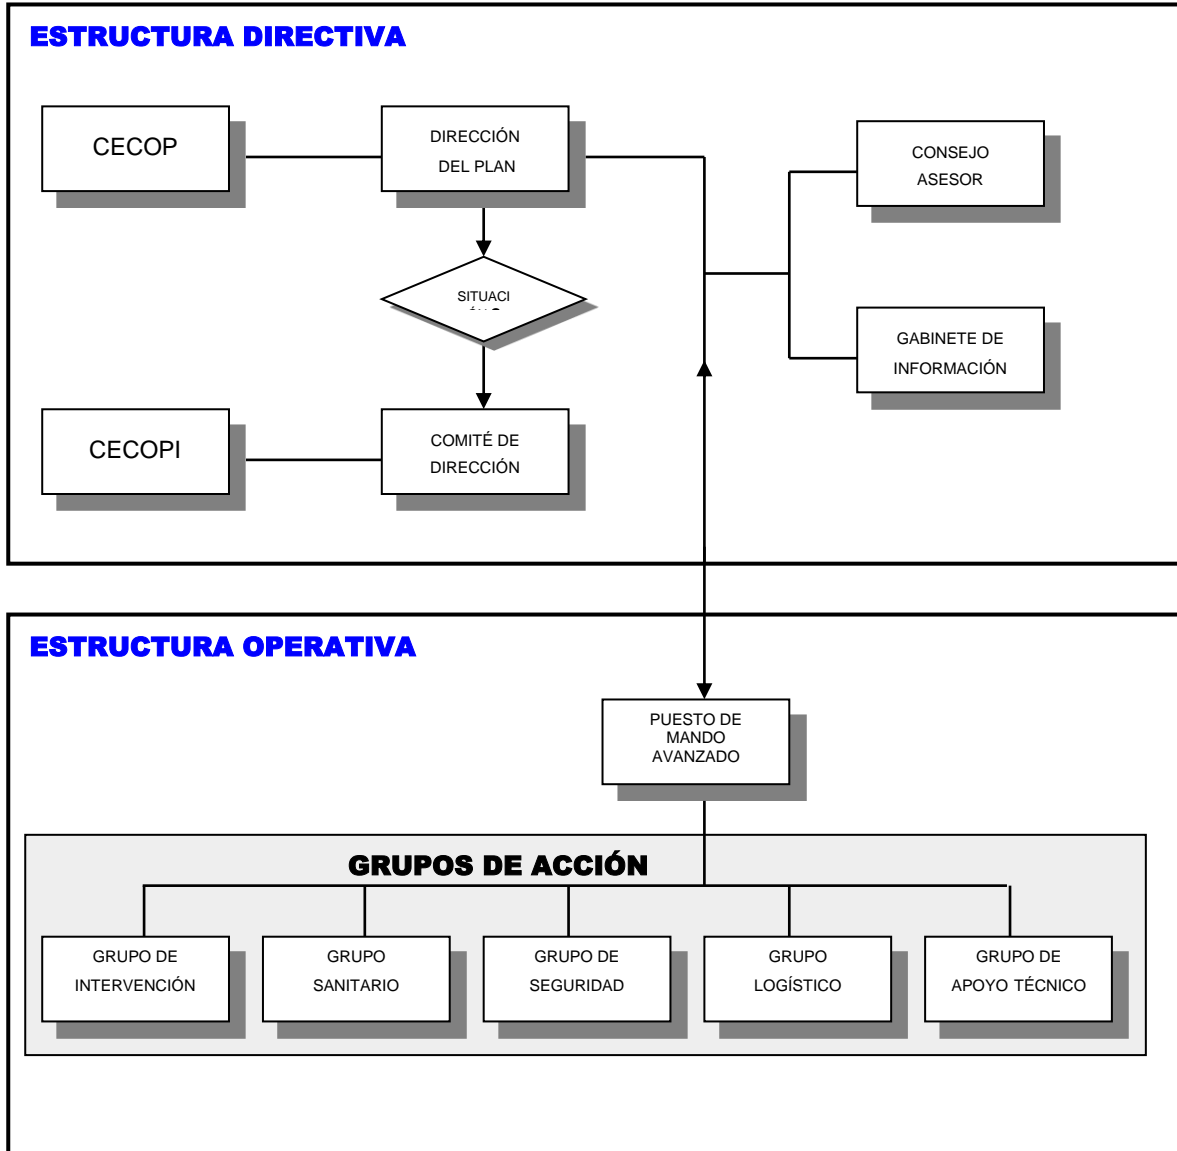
ESTRUCTURA DIRECTIVA

CECOP

DIRECCIÓN DEL PLAN

CONSEJO ASESOR

SITUACI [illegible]

GABINETE DE INFORMACIÓN

CECOPI

COMITÉ DE DIRECCIÓN

ESTRUCTURA OPERATIVA

PUESTO DE MANDO AVANZADO

GRUPOS DE ACCIÓN

GRUPO DE INTERVENCIÓN

GRUPO SANITARIO

GRUPO DE SEGURIDAD

GRUPO LOGÍSTICO

GRUPO DE APOYO TÉCNICO